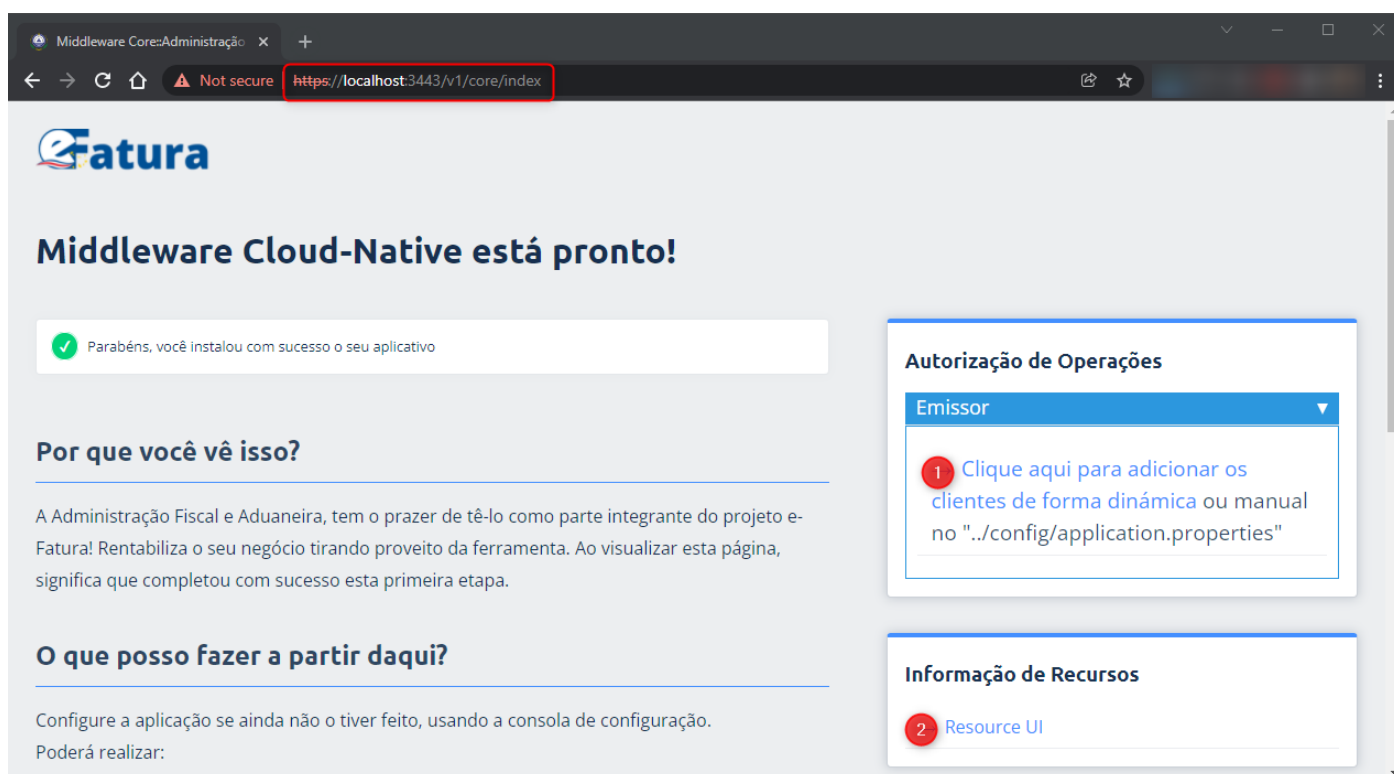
Middleware Core::Administraçã ×
+

Not secure https://localhost:3443/v1/core/index

eFatura

Middleware Cloud-Native está pronto!

Parabéns, você instalou com sucesso o seu aplicativo

Por que você vê isso?

A Administração Fiscal e Aduaneira, tem o prazer de tê-lo como parte integrante do projeto e-Fatura! Rentabiliza o seu negócio tirando proveito da ferramenta. Ao visualizar esta página, significa que completou com sucesso esta primeira etapa.

O que posso fazer a partir daqui?

Configure a aplicação se ainda não o tiver feito, usando a consola de configuração.
Poderá realizar:

Autorização de Operações

Emissor ▼

1 Clique aqui para adicionar os clientes de forma dinâmica ou manual no "../config/application.properties"

Informação de Recursos

2 Resource UI